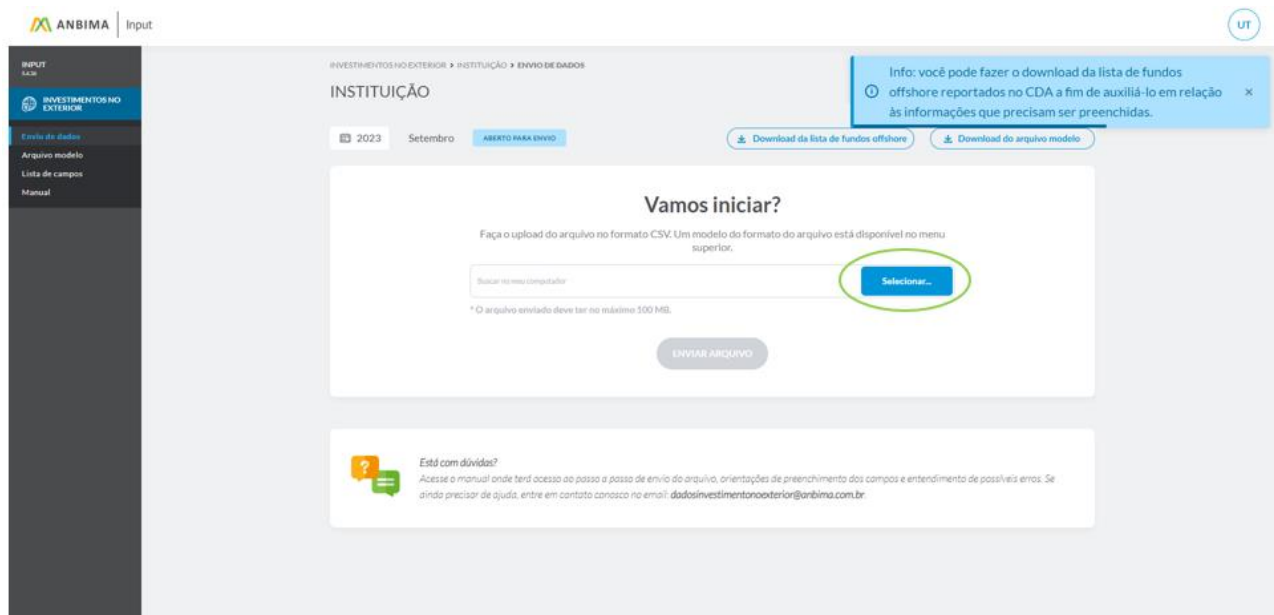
ANBIMA | Input

UT

INPUT
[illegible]

INVESTIMENTOS NO EXTERIOR

Envio de dados
Arquivo modelo
Lista de campos
Manual

INVESTIMENTOS NO EXTERIOR > INSTITUIÇÃO > ENVIO DE DADOS

INSTITUIÇÃO

Info: você pode fazer o download da lista de fundos offshore reportados no CDA a fim de auxiliá-lo em relação às informações que precisam ser preenchidas.

×

2023 Setembro ABERTO PARA ENVIO

Download da lista de fundos offshore

Download do arquivo modelo

Vamos iniciar?

Faça o upload do arquivo no formato CSV. Um modelo do formato do arquivo está disponível no menu superior.

Buscar no meu computador

Selecionar...

* O arquivo enviado deve ter no máximo 100 MB.

ENVIAR ARQUIVO

Está com dúvidas?

Acesse o manual onde terá acesso ao passo a passo de envio do arquivo, orientações de preenchimento dos campos e entendimento de possíveis erros. Se ainda precisar de ajuda, entre em contato conosco no email: dadosinvestimentonoexterior@anbima.com.br.